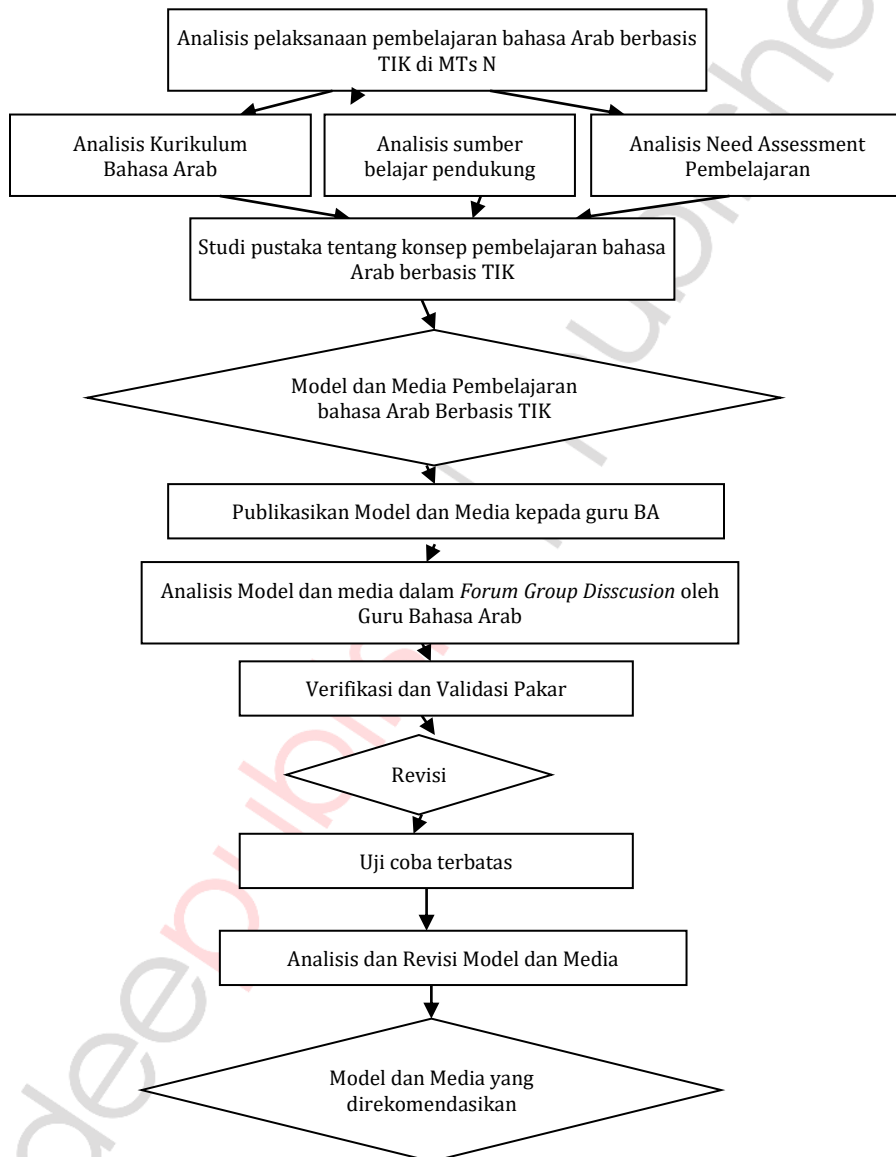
Analisis pelaksanaan pembelajaran bahasa Arab berbasis TIK di MTs N

Analisis Kurikulum Bahasa Arab

Analisis sumber belajar pendukung

Analisis Need Assessment Pembelajaran

Studi pustaka tentang konsep pembelajaran bahasa Arab berbasis TIK

Model dan Media Pembelajaran bahasa Arab Berbasis TIK

Publikasikan Model dan Media kepada guru BA

Analisis Model dan media dalam *Forum Group Disscusion* oleh Guru Bahasa Arab

Verifikasi dan Validasi Pakar

Revisi

Uji coba terbatas

Analisis dan Revisi Model dan Media

Model dan Media yang direkomendasikan